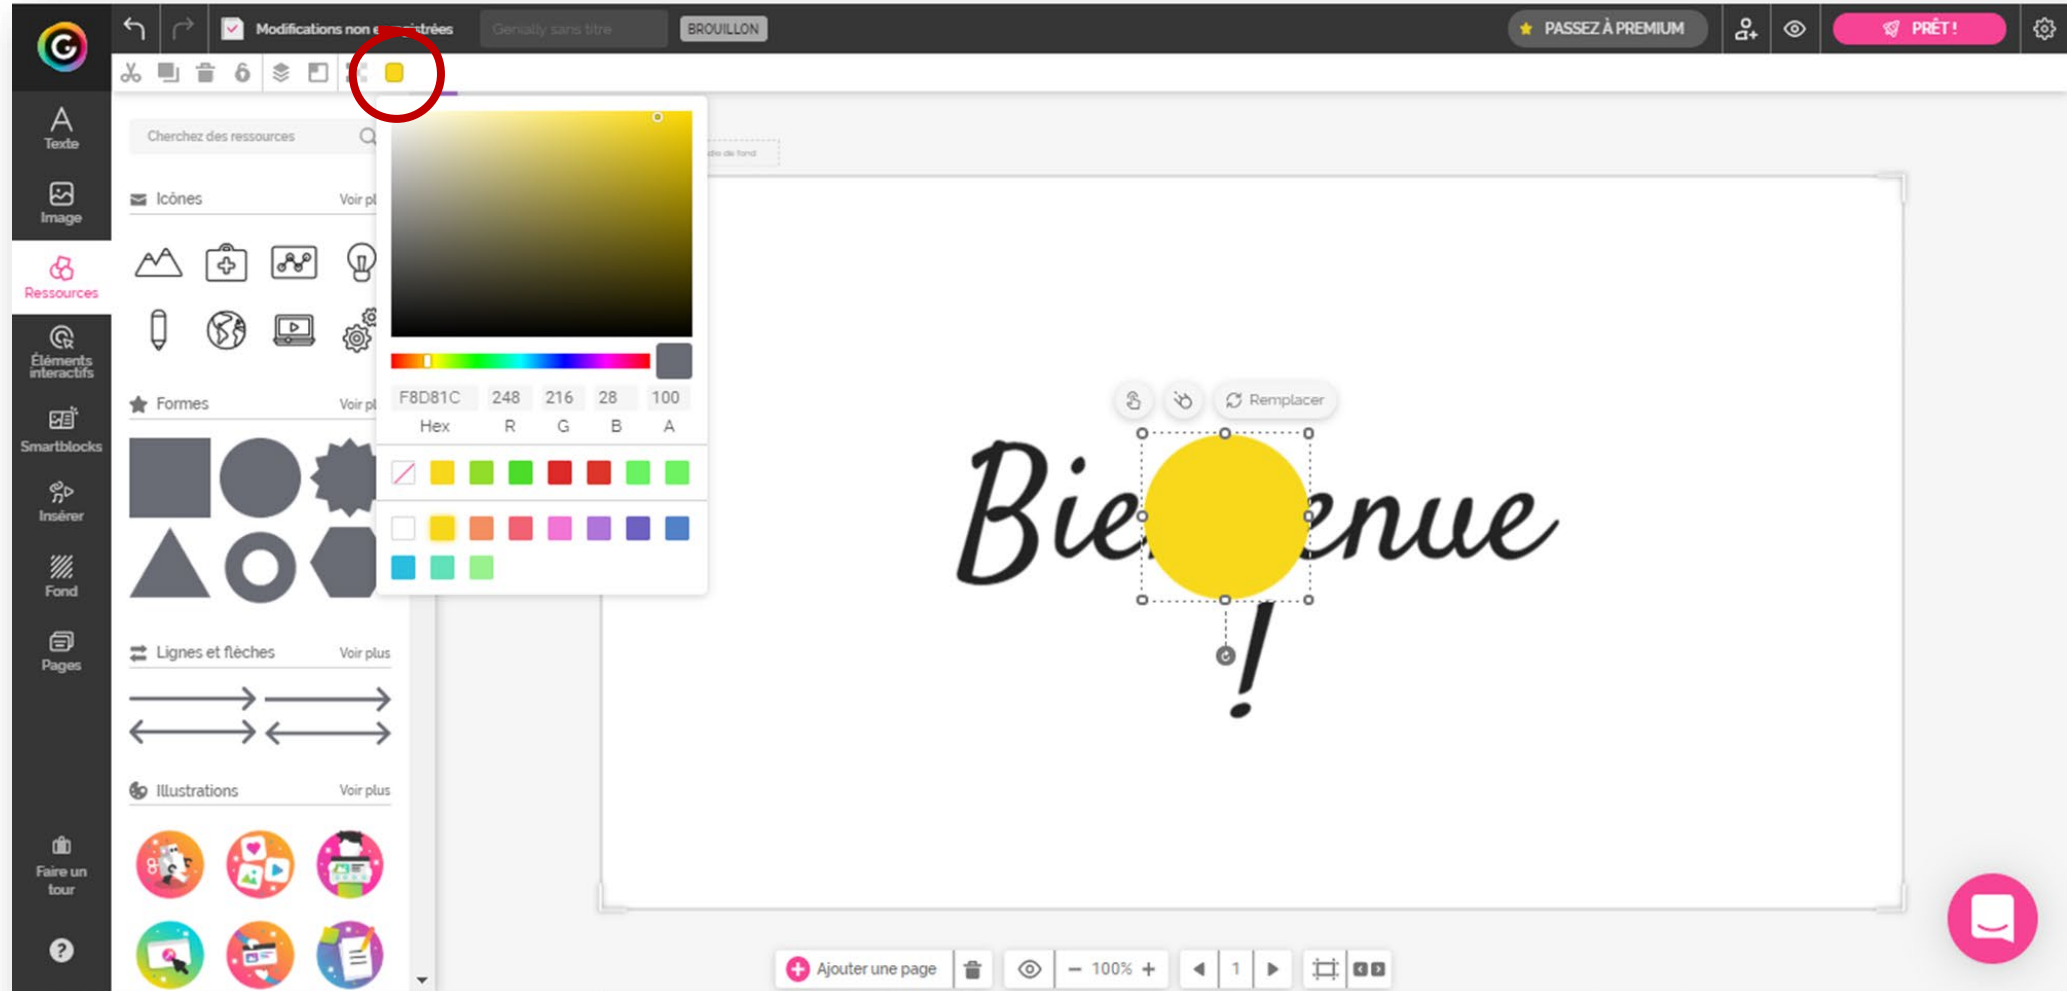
Modifications non e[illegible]istrées
Genially sans titre
BROUILLON
PASSEZ À PREMIUM
PRÊT !

Texte
Image
Ressources
Éléments interactifs
Smartblocks
Insérer
Fond
Pages
Faire un tour

Cherchez des ressources

Icônes
Voir pl

Formes
Voir pl

Lignes et flèches
Voir plus

Illustrations
Voir plus

| F8D81C | 248 | 216 | 28 | 100 |
|---|---|---|---|---|
| Hex | R | G | B | A |

Remplacer

Bie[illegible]enue
!

Ajouter une page
100%
1